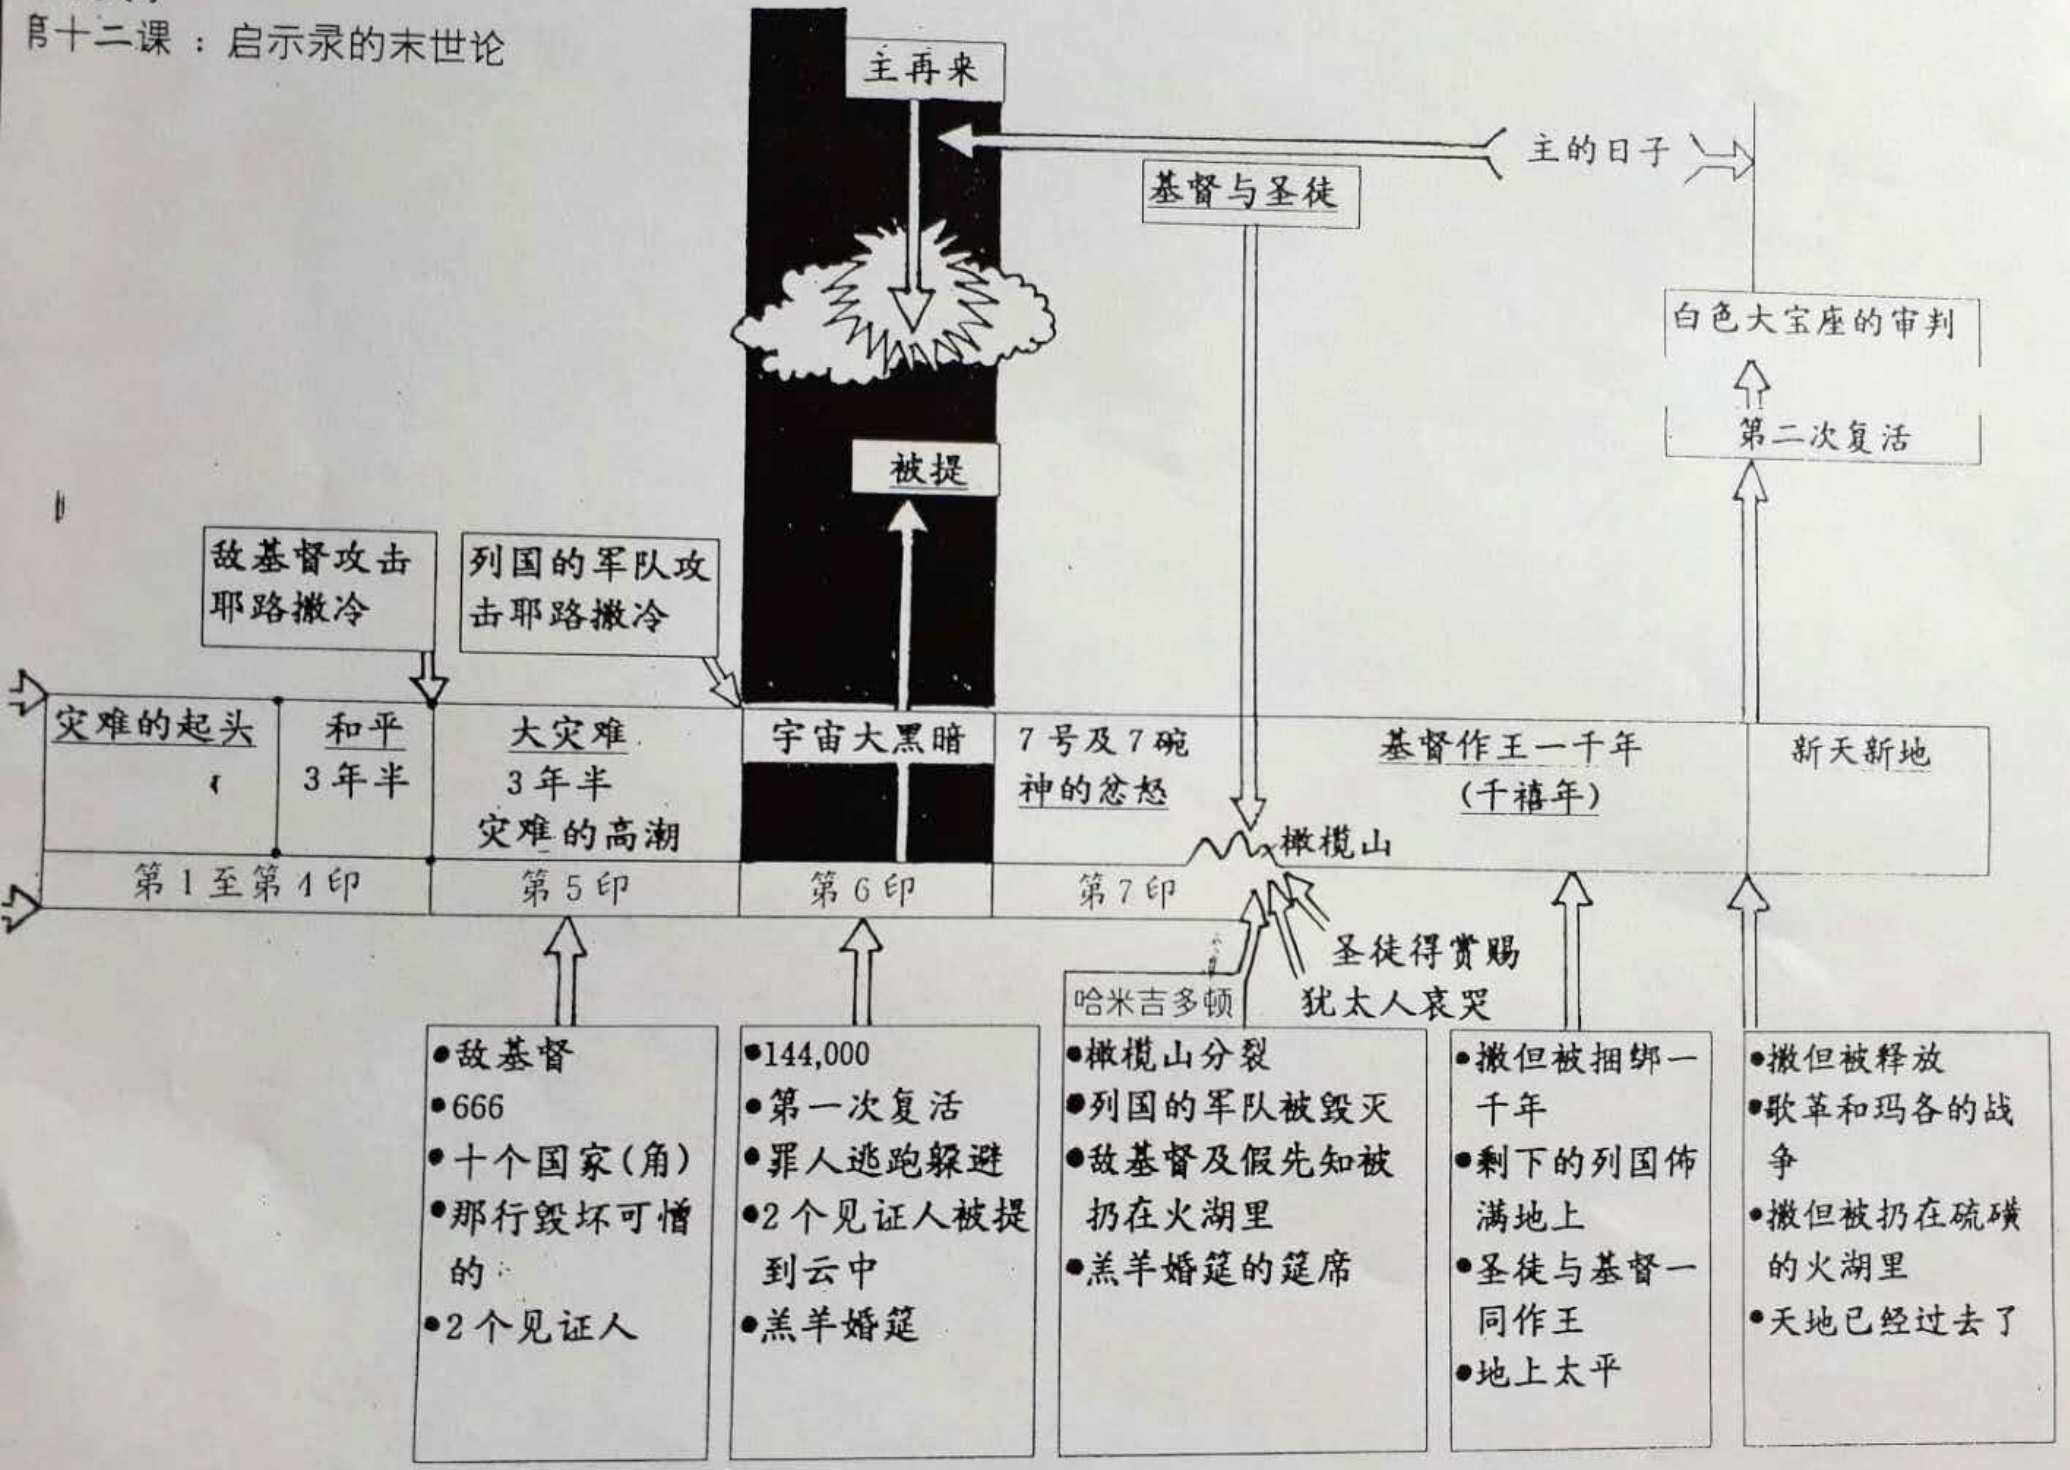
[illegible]十二课 ：启示录的末世论

主再来

主的日子

基督与圣徒

白色大宝座的审判

第二次复活

被提

敌基督攻击耶路撒冷

列国的军队攻击耶路撒冷

| 灾难的起头 | 和平 3年半 | 大灾难 3年半 灾难的高潮 | 宇宙大黑暗 | 7号及7碗 神的忿怒 | 基督作王一千年 (千禧年) | 新天新地 |
|---|---|---|---|---|---|---|
| 第1至第4印 | | 第5印 | 第6印 | 第7印 | | |

橄榄山

圣徒得赏赐

犹太人哀哭

哈米吉多顿

•敌基督
•666
•十个国家(角)
•那行毁坏可憎的
•2个见证人

•144,000
•第一次复活
•罪人逃跑躲避
•2个见证人被提到云中
•羔羊婚筵

•橄榄山分裂
•列国的军队被毁灭
•敌基督及假先知被扔在火湖里
•羔羊婚筵的筵席

•撒但被捆绑一千年
•剩下的列国佈满地上
•圣徒与基督一同作王
•地上太平

•撒但被释放
•歌革和玛各的战争
•撒但被扔在硫磺的火湖里
•天地已经过去了